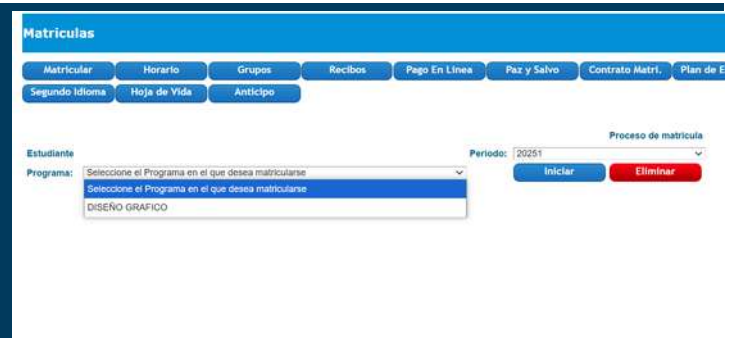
Matriculas

Matricular | Horario | Grupos | Recibos | Pago En Linea | Paz y Salvo | Contrato Matri. | Plan de E
Segundo Idioma | Hoja de Vida | Anticipo

Proceso de matricula

Estudiante
Periodo: 20251
Programa: Seleccione el Programa en el que desea matricularse
Seleccione el Programa en el que desea matricularse
DISEÑO GRAFICO

Iniciar
Eliminar